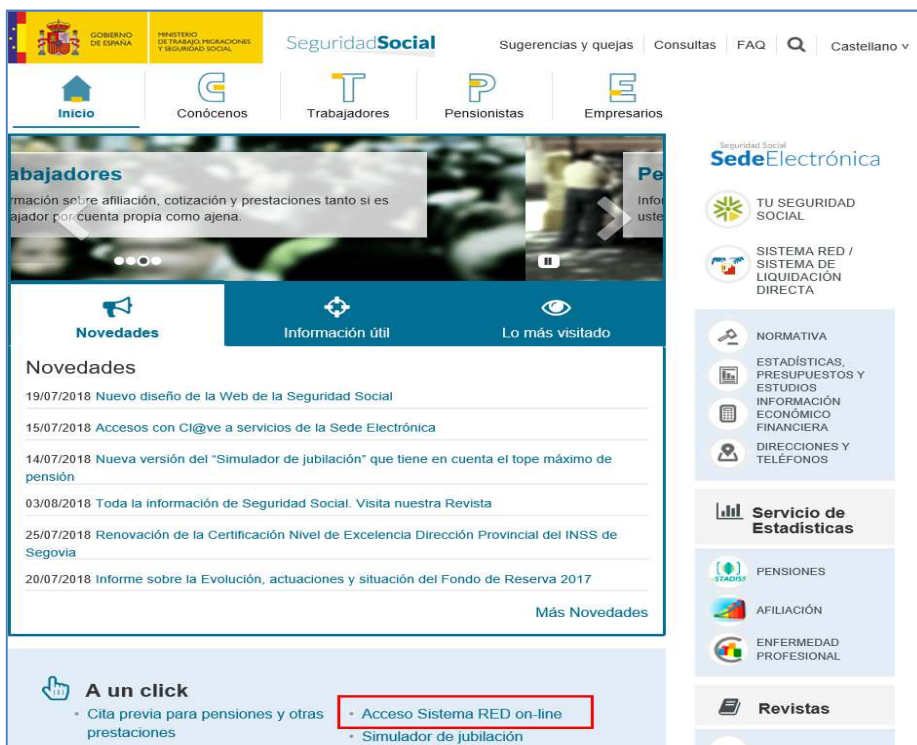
GOBIERNO DE ESPAÑA

MINISTERIO DE TRABAJO, MIGRACIONES Y SEGURIDAD SOCIAL

SeguridadSocial

Sugerencias y quejas | Consultas | FAQ | Castellano

Inicio | Conócenos | Trabajadores | Pensionistas | Empresarios

abajadores

rmación sobre afiliación, cotización y prestaciones tanto si es ajador por cuenta propia como ajena.

Pe

Info uste

Novedades | Información útil | Lo más visitado

Novedades

19/07/2018 Nuevo diseño de la Web de la Seguridad Social

15/07/2018 Accesos con Cl@ve a servicios de la Sede Electrónica

14/07/2018 Nueva versión del "Simulador de jubilación" que tiene en cuenta el tope máximo de pensión

03/08/2018 Toda la información de Seguridad Social. Visita nuestra Revista

25/07/2018 Renovación de la Certificación Nivel de Excelencia Dirección Provincial del INSS de Segovia

20/07/2018 Informe sobre la Evolución, actuaciones y situación del Fondo de Reserva 2017

Más Novedades

A un click

• Cita previa para pensiones y otras prestaciones

• Acceso Sistema RED on-line

• Simulador de jubilación

Seguridad Social
SedeElectrónica

TU SEGURIDAD SOCIAL

SISTEMA RED / SISTEMA DE LIQUIDACIÓN DIRECTA

NORMATIVA

ESTADÍSTICAS, PRESUPUESTOS Y ESTUDIOS

INFORMACIÓN ECONÓMICO FINANCIERA

DIRECCIONES Y TELÉFONOS

Servicio de Estadísticas

PENSIONES

AFILIACIÓN

ENFERMEDAD PROFESIONAL

Revistas